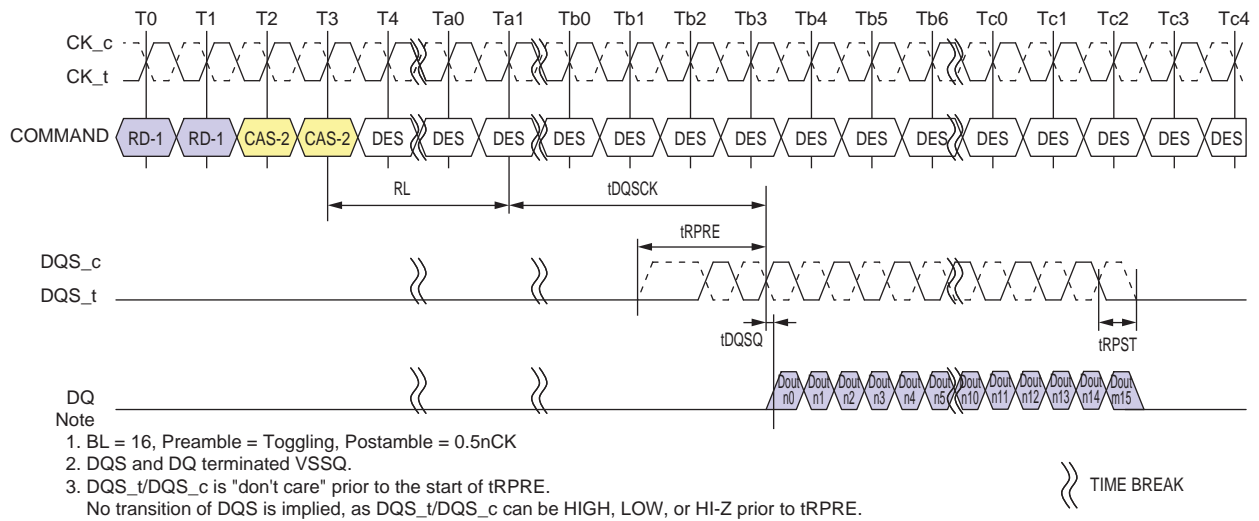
T0 T1 T2 T3 T4 Ta0 Ta1 Tb0 Tb1 Tb2 Tb3 Tb4 Tb5 Tb6 Tc0 Tc1 Tc2 Tc3 Tc4

CK_c
CK_t

COMMAND RD-1 RD-1 CAS-2 CAS-2 DES DES DES DES DES DES DES DES DES DES DES DES DES DES DES

RL
tDQSCK
tRPRE

DQS_c
DQS_t

tDQSQ
tRPST

DQ
Dout n0 Dout n1 Dout n2 Dout n3 Dout n4 Dout n5 Dout n10 Dout n11 Dout n12 Dout n13 Dout n14 Dout m15

Note
1. BL = 16, Preamble = Toggling, Postamble = 0.5nCK
2. DQS and DQ terminated VSSQ.
3. DQS_t/DQS_c is "don't care" prior to the start of tRPRE.
No transition of DQS is implied, as DQS_t/DQS_c can be HIGH, LOW, or HI-Z prior to tRPRE.

TIME BREAK